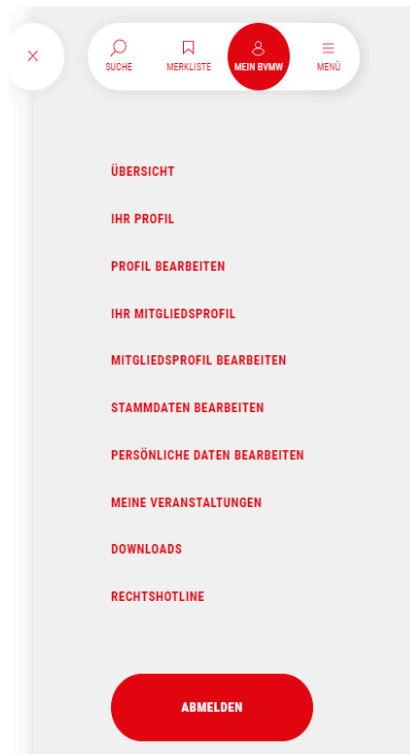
SUCHE
MERKLISTE
MEIN BVMW
MENÜ

ÜBERSICHT

IHR PROFIL

PROFIL BEARBEITEN

IHR MITGLIEDSPROFIL

MITGLIEDSPROFIL BEARBEITEN

STAMMDATEN BEARBEITEN

PERSÖNLICHE DATEN BEARBEITEN

MEINE VERANSTALTUNGEN

DOWNLOADS

RECHTSHOTLINE

ABMELDEN